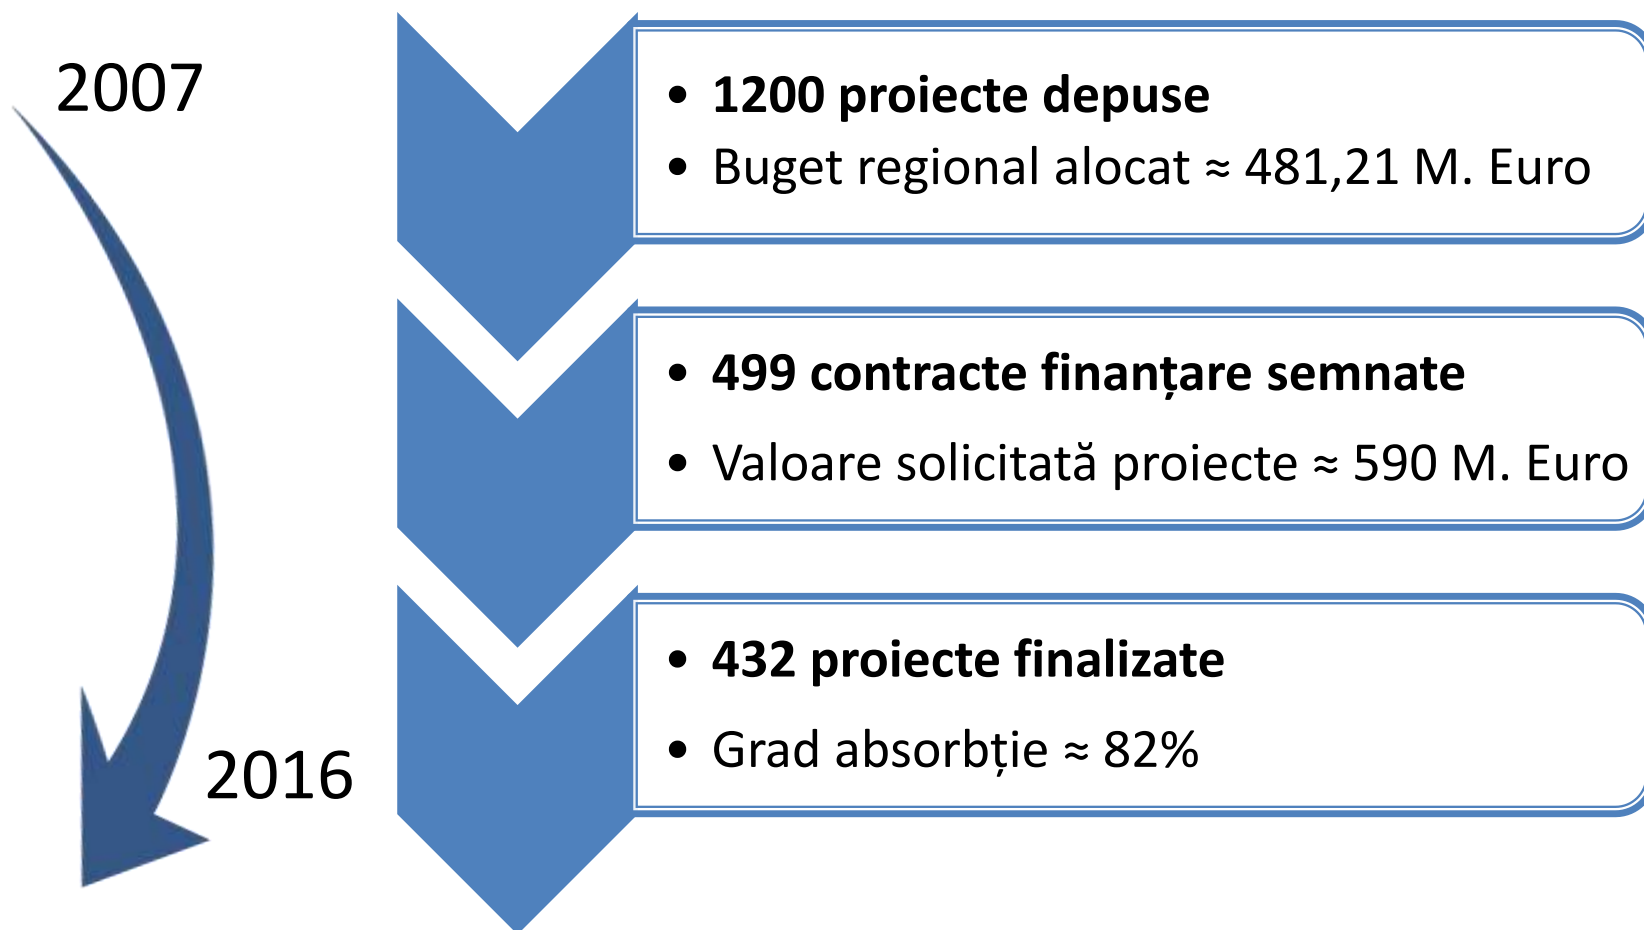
2007

2016

- **1200 proiecte depuse**
- Buget regional alocat ≈ 481,21 M. Euro

- **499 contracte finanțare semnate**
- Valoare solicitată proiecte ≈ 590 M. Euro

- **432 proiecte finalizate**
- Grad absorbție ≈ 82%